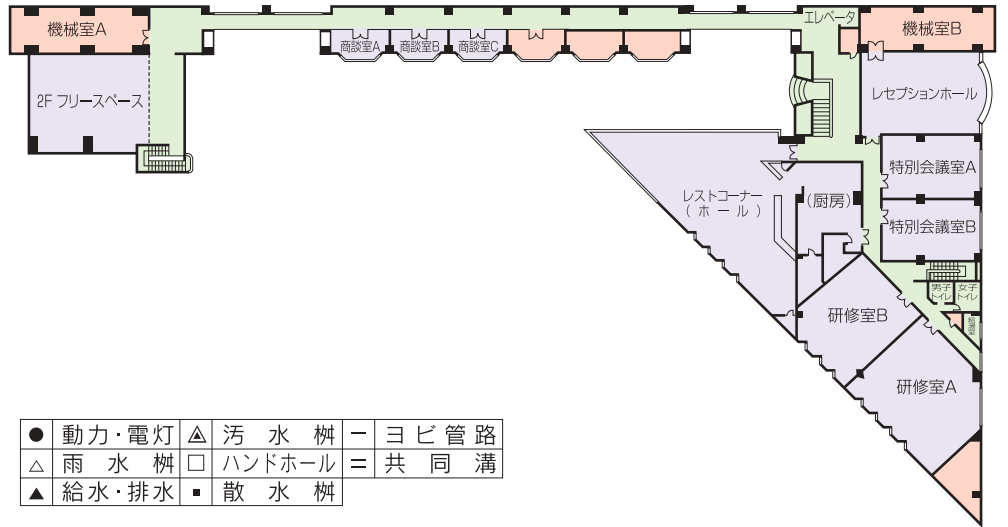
機械室A

2F フリースペース

商談室A
商談室B
商談室C

エレベータ

機械室B

レセプションホール

特別会議室A

特別会議室B

レストコーナー
（ホール）

（厨房）

男子トイレ
女子トイレ

給湯室

研修室B

研修室A

| ● | 動力・電灯 | ▲ | 汚　水　桝 | ー | ヨビ管路 |
|---|---|---|---|---|---|
| △ | 雨　水　桝 | □ | ハンドホール | ＝ | 共　同　溝 |
| ▲ | 給水・排水 | ▪ | 散　水　桝 | | |